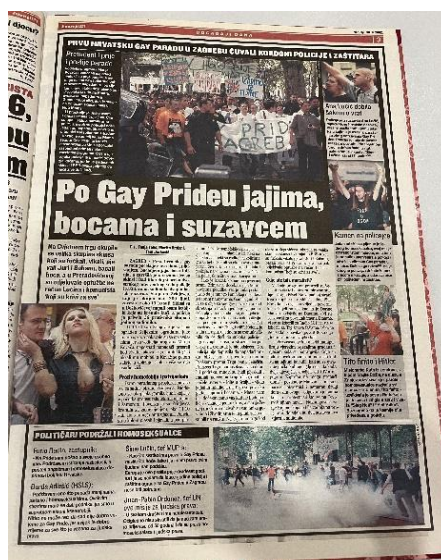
PRVU HRVATSKU GAY PARADU U ZAGREBU ČUVALI KORDONI POLICIJE I ZAŠTITARA

15

PRIDE ZAGREB

Po Gay Prideu jajima, bocama i suzavcem

Na Cvjetnom trgu okupilo se više stotina ljudi, a Nađ se nalazi u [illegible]

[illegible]

POLITIČARI PODRŽALI HOMOSEKSUALCE

Ivana Radić, tvrtkovina:

Đurđa Adlešić (HSLS):

Slavko Linić, (SDP):

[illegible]

Tito Broz i Hitler

Kamen na policiju